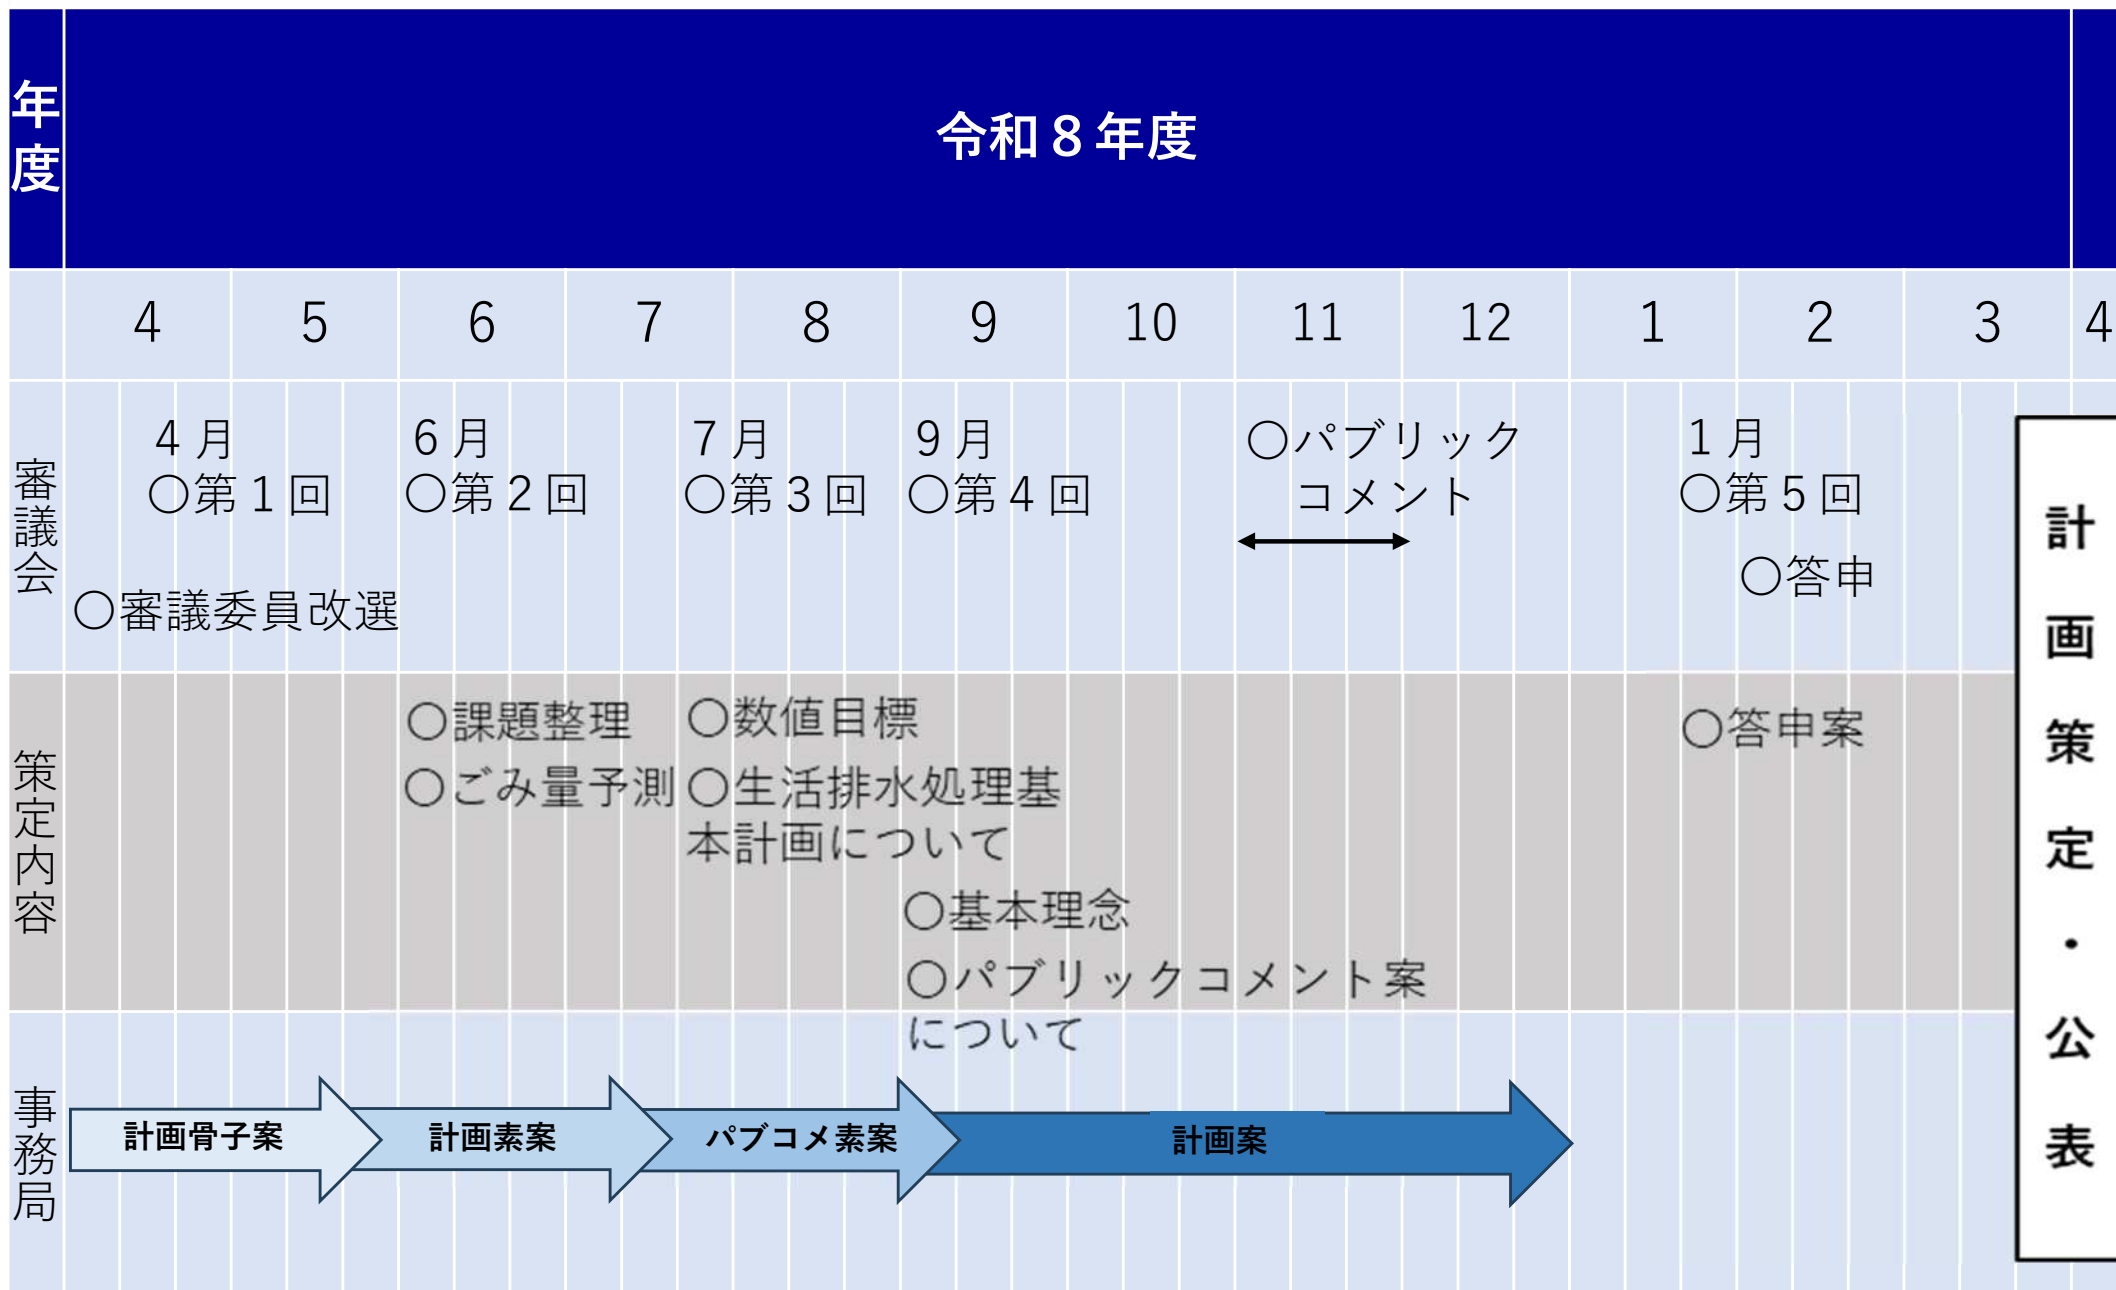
| 年度 | 令和８年度 | | | | | | | | | | | | |
|---|---|---|---|---|---|---|---|---|---|---|---|---|---|
| | 4 | 5 | 6 | 7 | 8 | 9 | 10 | 11 | 12 | 1 | 2 | 3 | 4 |
| 審議会 | ４月 ○第１回 ○審議委員改選 | | ６月 ○第２回 | | ７月 ○第３回 | ９月 ○第４回 | | ○パブリックコメント | | １月 ○第５回 ○答申 | | | 計画策定・公表 |
| 策定内容 | | | ○課題整理 ○ごみ量予測 | | ○数値目標 ○生活排水処理基本計画について | ○基本理念 ○パブリックコメント案について | | | | ○答申案 | | | |
| 事務局 | 計画骨子案 | | 計画素案 | | パブコメ素案 | | 計画案 | | | | | | |